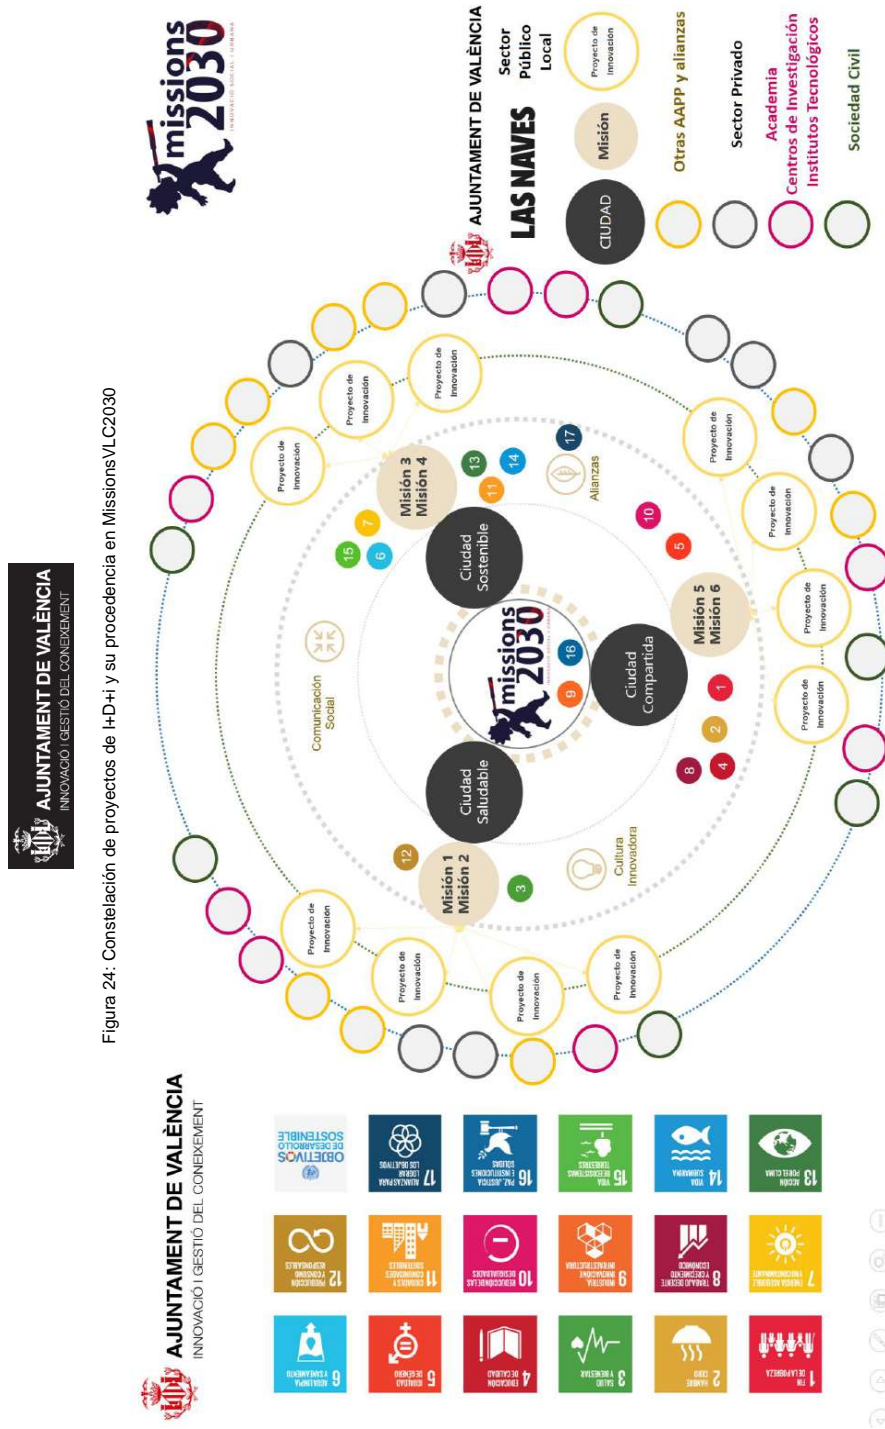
AJUNTAMENT DE VALÈNCIA
INNOVACIÓ I GESTIÓ DEL CONEIXEMENT

Figura 24: Constelación de proyectos de I+D+i y su procedencia en MissionsVLC2030

missions 2030
INNOVACIÓ SOCIAL I URBANA

AJUNTAMENT DE VALÈNCIA
Sector Público Local
LAS NAVES
CIUDAD
Misión
Proyecto de Innovación
Otras AAPP y alianzas
Sector Privado
Academia
Centros de Investigación
Institutos Tecnológicos
Sociedad Civil

Proyecto de Innovación
Proyecto de Innovación
Proyecto de Innovación
Proyecto de Innovación
Proyecto de Innovación
Proyecto de Innovación
Proyecto de Innovación
Proyecto de Innovación
Proyecto de Innovación
Proyecto de Innovación
Proyecto de Innovación
Proyecto de Innovación

Misión 1
Misión 2
Misión 3
Misión 4
Misión 5
Misión 6

Ciudad Saludable
Ciudad Sostenible
Ciudad Compartida
missions 2030

Comunicación Social
Cultura Innovadora
Alianzas

12 3 15 7 6 13 11 14 17 10 5 16 9 1 2 8 4

AJUNTAMENT DE VALÈNCIA
INNOVACIÓ I GESTIÓ DEL CONEIXEMENT

1 FIN DE LA POBREZA
2 HAMBRE CERO
3 SALUD Y BIENESTAR
4 EDUCACIÓN DE CALIDAD
5 IGUALDAD DE GÉNERO
6 AGUA LIMPIA Y SANEAMIENTO
7 ENERGÍA ASEQUIBLE Y NO CONTAMINANTE
8 TRABAJO DECENTE Y CRECIMIENTO ECONÓMICO
9 INDUSTRIA, INNOVACIÓN E INFRAESTRUCTURA
10 REDUCCIÓN DE LAS DESIGUALDADES
11 CIUDADES Y COMUNIDADES SOSTENIBLES
12 PRODUCCIÓN Y CONSUMO RESPONSABLES
13 ACCIÓN POR EL CLIMA
14 VIDA SUBMARINA
15 VIDA DE ECOSISTEMAS TERRESTRES
16 PAZ, JUSTICIA E INSTITUCIONES SÓLIDAS
17 ALIANZAS PARA LOGRAR LOS OBJETIVOS
OBJETIVOS DE DESARROLLO SOSTENIBLE